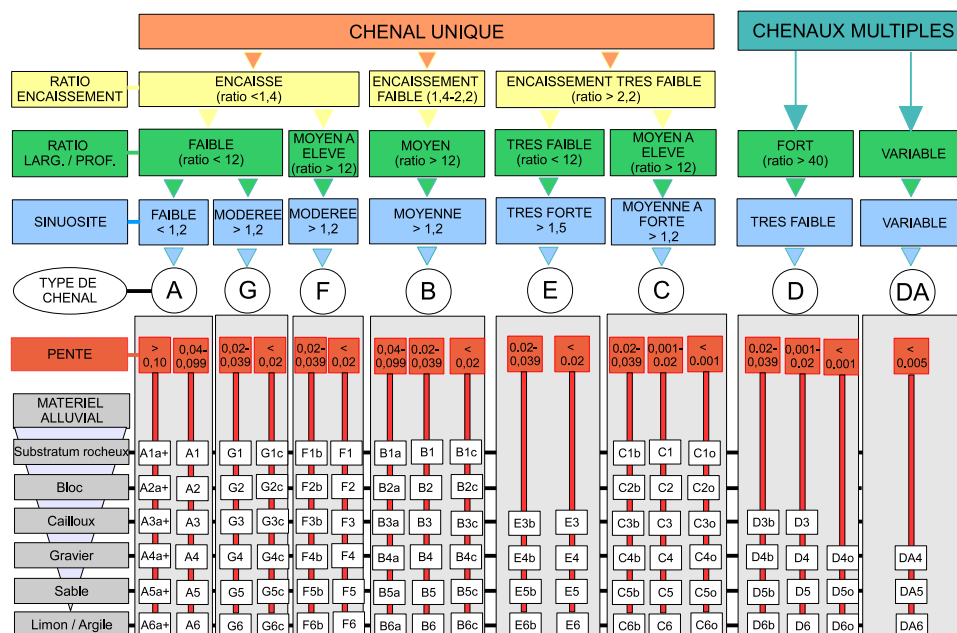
CHENAL UNIQUE

CHENAUX MULTIPLES

RATIO ENCAISSEMENT

ENCAISSE (ratio <1,4)

ENCAISSEMENT FAIBLE (1,4-2,2)

ENCAISSEMENT TRES FAIBLE (ratio > 2,2)

RATIO LARG. / PROF.

FAIBLE (ratio < 12)

MOYEN A ELEVE (ratio > 12)

MOYEN (ratio > 12)

TRES FAIBLE (ratio < 12)

MOYEN A ELEVE (ratio > 12)

FORT (ratio > 40)

VARIABLE

SINUOSITE

FAIBLE < 1,2

MODEREE > 1,2

MODEREE > 1,2

MOYENNE > 1,2

TRES FORTE > 1,5

MOYENNE A FORTE > 1,2

TRES FAIBLE

VARIABLE

TYPE DE CHENAL

A G F B E C D DA

PENTE

> 0,10 | 0,04-0,099 | 0,02-0,039 | < 0,02 | 0,02-0,039 | < 0,02 | 0,04-0,099 | 0,02-0,039 | < 0,02 | 0,02-0,039 | < 0,02 | 0,02-0,039 | 0,001-0,02 | < 0,001 | 0,02-0,039 | 0,001-0,02 | < 0,001 | < 0,005

MATERIEL ALLUVIAL

| | | | | | | | | | | | | | | | | | | |
|---|---|---|---|---|---|---|---|---|---|---|---|---|---|---|---|---|---|---|
| Substratum rocheux | A1a+ | A1 | G1 | G1c | F1b | F1 | B1a | B1 | B1c | | | C1b | C1 | C1o | | | | |
| Bloc | A2a+ | A2 | G2 | G2c | F2b | F2 | B2a | B2 | B2c | | | C2b | C2 | C2o | | | | |
| Cailloux | A3a+ | A3 | G3 | G3c | F3b | F3 | B3a | B3 | B3c | E3b | E3 | C3b | C3 | C3o | D3b | D3 | | |
| Gravier | A4a+ | A4 | G4 | G4c | F4b | F4 | B4a | B4 | B4c | E4b | E4 | C4b | C4 | C4o | D4b | D4 | D4o | DA4 |
| Sable | A5a+ | A5 | G5 | G5c | F5b | F5 | B5a | B5 | B5c | E5b | E5 | C5b | C5 | C5o | D5b | D5 | D5o | DA5 |
| Limon / Argile | A6a+ | A6 | G6 | G6c | F6b | F6 | B6a | B6 | B6c | E6b | E6 | C6b | C6 | C6o | D6b | D6 | D6o | DA6 |